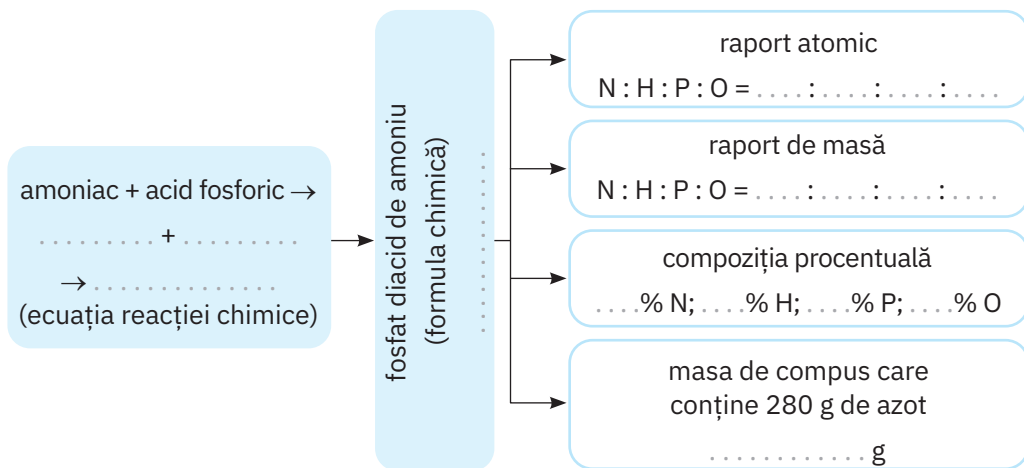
amoniac + acid fosforic →
.......... + ..........
→ ...............
(ecuația reacției chimice)

fosfat diacid de amoniu
(formula chimică)
..........

raport atomic
N : H : P : O = ..... : ..... : ..... : .....

raport de masă
N : H : P : O = ..... : ..... : ..... : .....

compoziția procentuală
....% N; ....% H; ....% P; ....% O

masa de compus care conține 280 g de azot
.............g